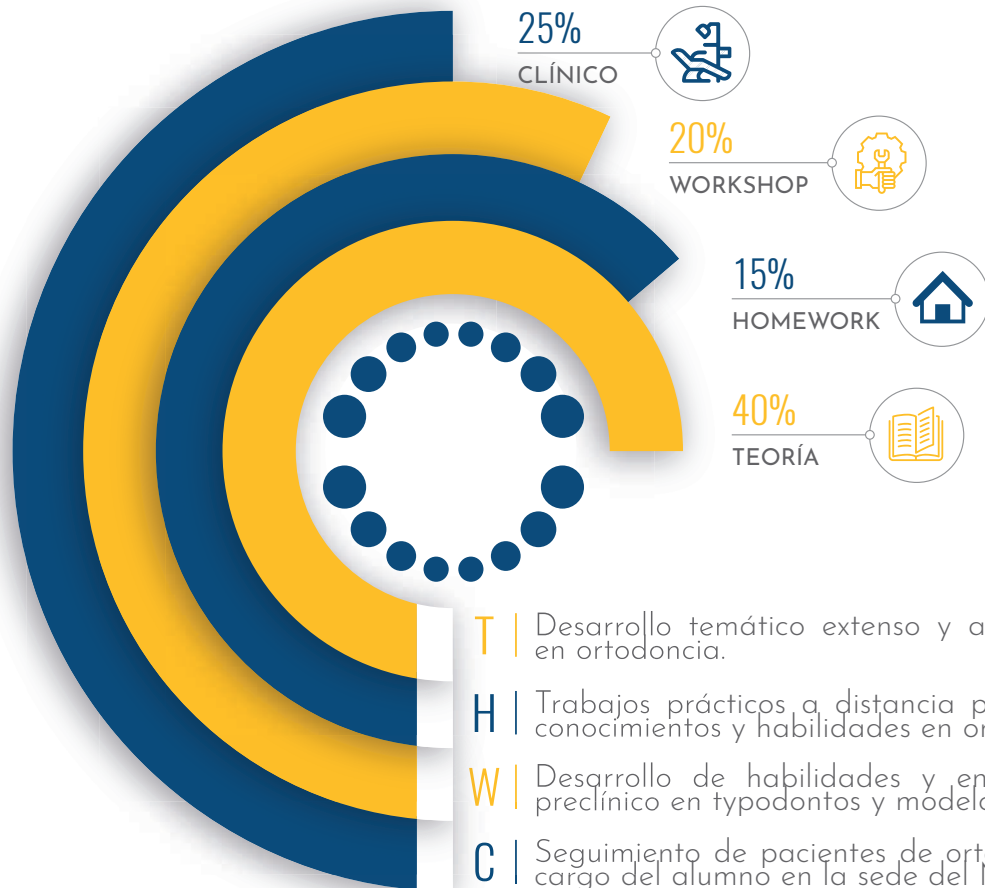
25%
CLÍNICO

20%
WORKSHOP

15%
HOMEWORK

40%
TEORÍA

T | Desarrollo temático extenso y a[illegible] en ortodoncia.

H | Trabajos prácticos a distancia p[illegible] conocimientos y habilidades en or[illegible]

W | Desarrollo de habilidades y en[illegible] preclínico en typodontos y modelo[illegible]

C | Seguimiento de pacientes de ort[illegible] cargo del alumno en la sede del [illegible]